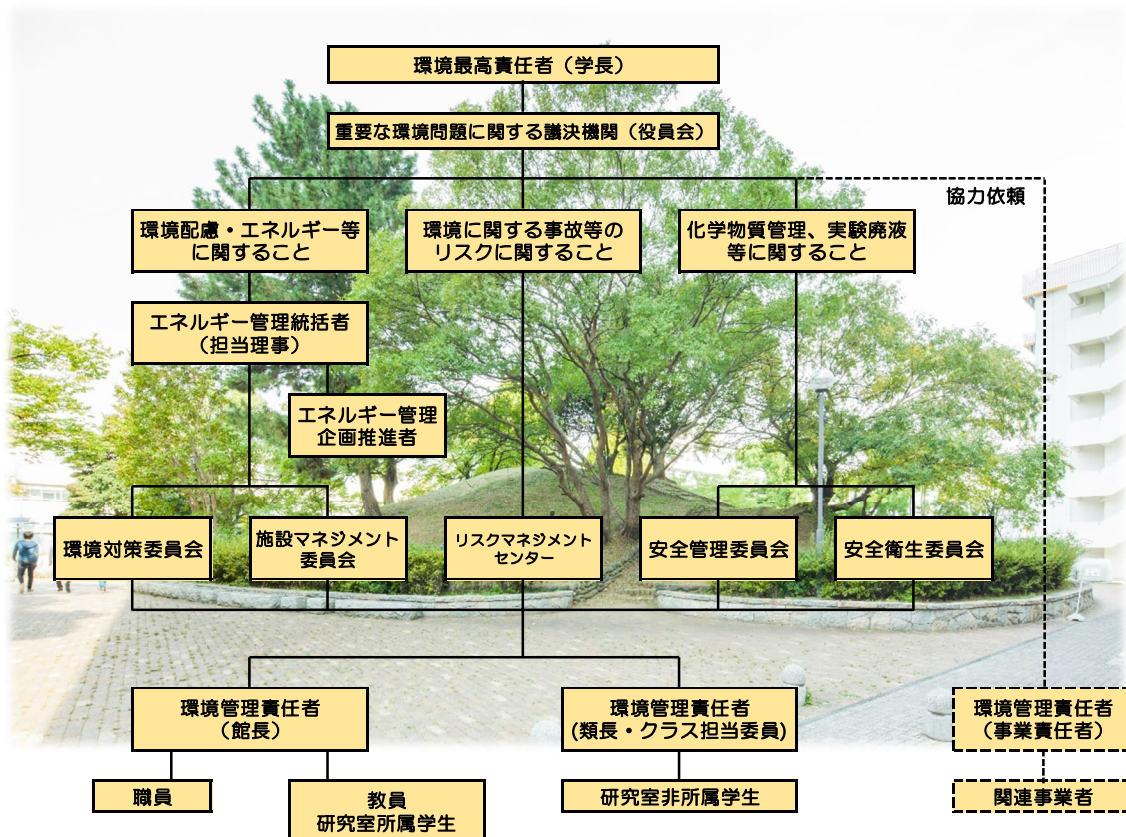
環境最高責任者（学長）

重要な環境問題に関する議決機関（役員会）

協力依頼

環境配慮・エネルギー等に関すること

環境に関する事故等のリスクに関すること

化学物質管理、実験廃液等に関すること

エネルギー管理統括者（担当理事）

エネルギー管理企画推進者

環境対策委員会

施設マネジメント委員会

リスクマネジメントセンター

安全管理委員会

安全衛生委員会

環境管理責任者（館長）

環境管理責任者（類長・クラス担当委員）

環境管理責任者（事業責任者）

職員

教員
研究室所属学生

研究室非所属学生

関連事業者